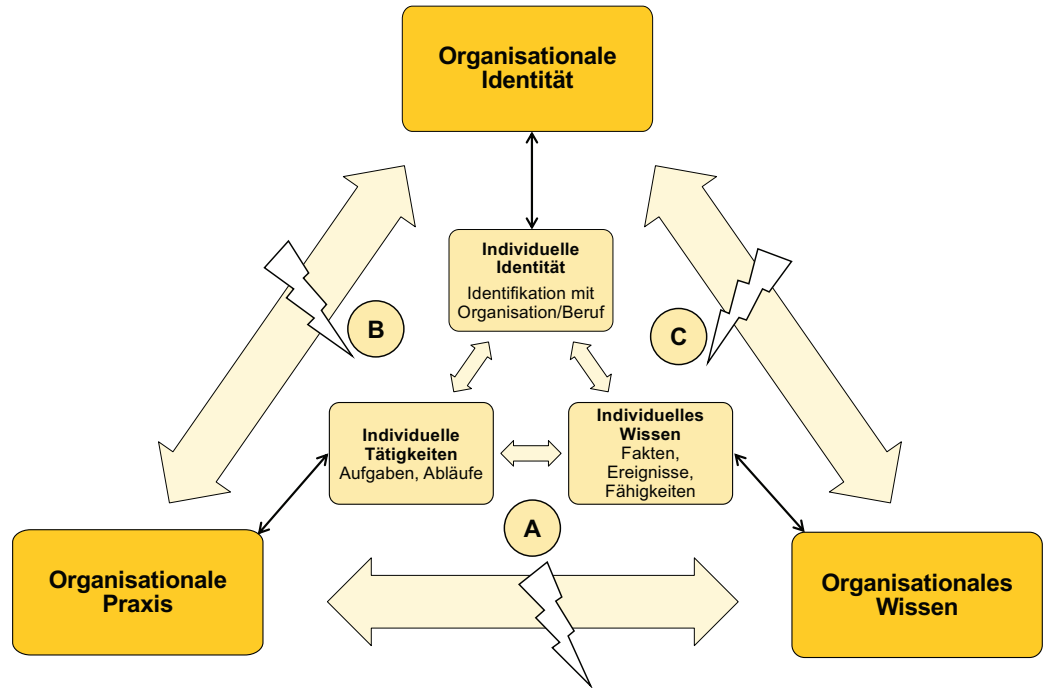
Organisationale Identität

Individuelle Identität
Identifikation mit Organisation/Beruf

B

C

Individuelle Tätigkeiten
Aufgaben, Abläufe

Individuelles Wissen
Fakten, Ereignisse, Fähigkeiten

A

Organisationale Praxis

Organisationales Wissen